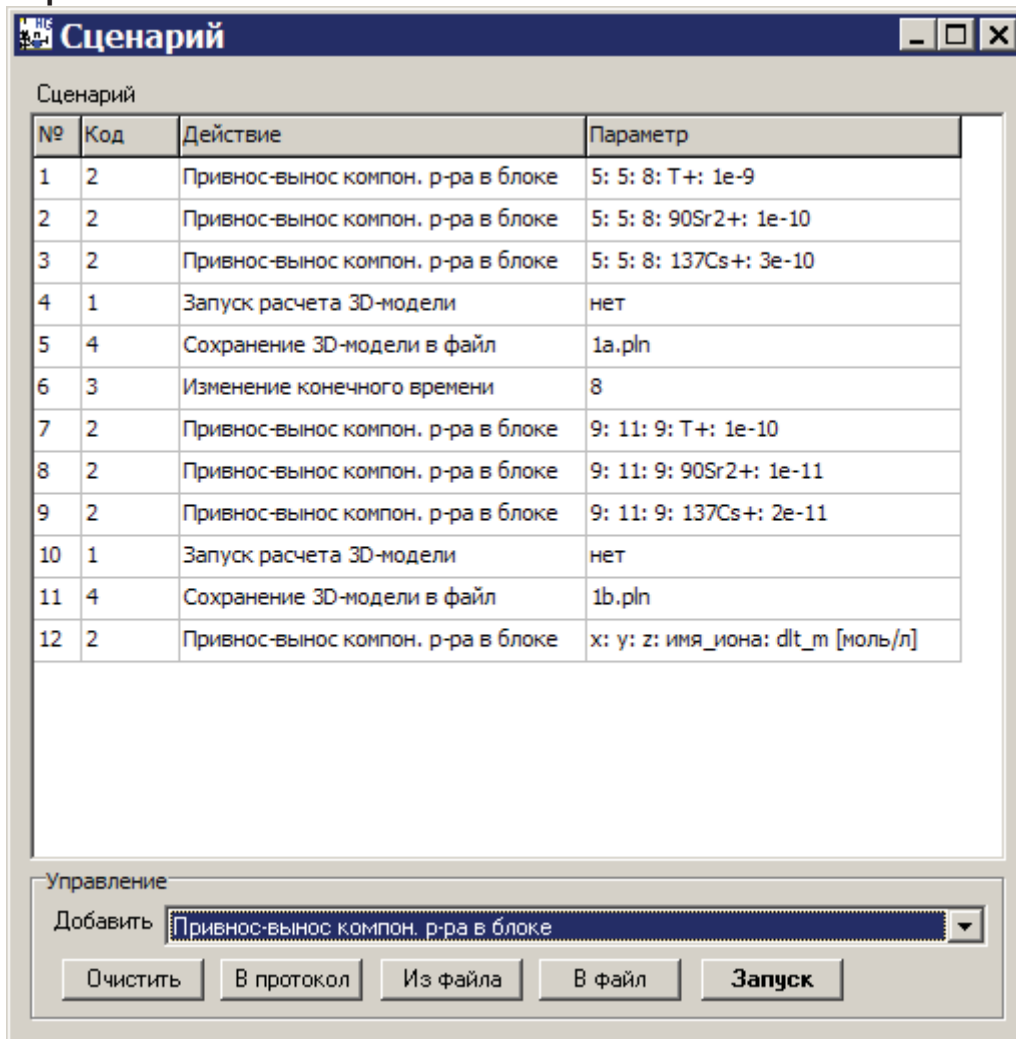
Сценарий

Сценарий

| № | Код | Действие | Параметр |
|---|---|---|---|
| 1 | 2 | Привнос-вынос компон. р-ра в блоке | 5: 5: 8: T+: 1e-9 |
| 2 | 2 | Привнос-вынос компон. р-ра в блоке | 5: 5: 8: 90Sr2+: 1e-10 |
| 3 | 2 | Привнос-вынос компон. р-ра в блоке | 5: 5: 8: 137Cs+: 3e-10 |
| 4 | 1 | Запуск расчета 3D-модели | нет |
| 5 | 4 | Сохранение 3D-модели в файл | 1a.pln |
| 6 | 3 | Изменение конечного времени | 8 |
| 7 | 2 | Привнос-вынос компон. р-ра в блоке | 9: 11: 9: T+: 1e-10 |
| 8 | 2 | Привнос-вынос компон. р-ра в блоке | 9: 11: 9: 90Sr2+: 1e-11 |
| 9 | 2 | Привнос-вынос компон. р-ра в блоке | 9: 11: 9: 137Cs+: 2e-11 |
| 10 | 1 | Запуск расчета 3D-модели | нет |
| 11 | 4 | Сохранение 3D-модели в файл | 1b.pln |
| 12 | 2 | Привнос-вынос компон. р-ра в блоке | x: y: z: имя_иона: dlt_m [моль/л] |

Управление
Добавить Привнос-вынос компон. р-ра в блоке
Очистить В протокол Из файла В файл Запуск